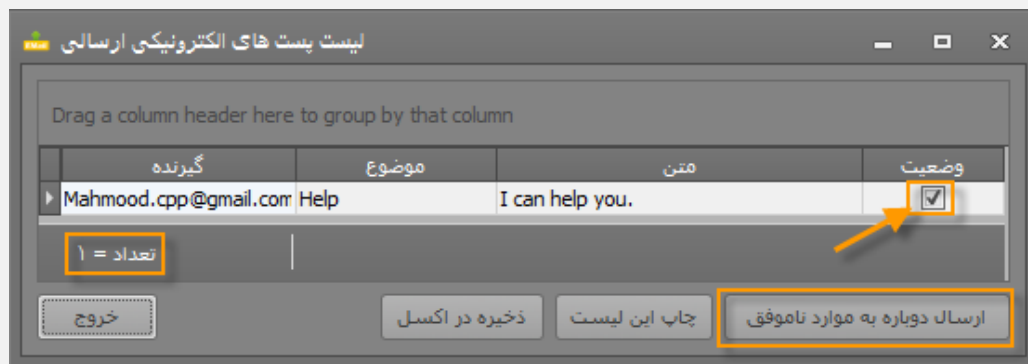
لیست پست های الکترونیکی ارسالی

Drag a column header here to group by that column

| گیرنده | موضوع | متن | وضعیت |
|---|---|---|---|
| Mahmood.cpp@gmail.com | Help | I can help you. | ☑ |

تعداد = ۱

خروج

ذخیره در اکسل

چاپ این لیست

ارسال دوباره به موارد ناموفق